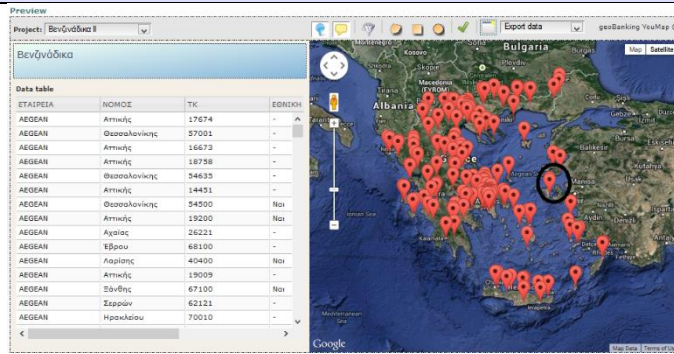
Preview

Project: Βενζινάδικα ΙΙ

Export data

geoBanking YouMap

Βενζινάδικα

Data table

| ΕΤΑΙΡΕΙΑ | ΝΟΜΟΣ | ΤΚ | ΕΘΝΙΚΗ |
|---|---|---|---|
| AEGEAN | Αττικής | 17674 | - |
| AEGEAN | Θεσσαλονίκης | 57001 | - |
| AEGEAN | Αττικής | 16673 | - |
| AEGEAN | Αττικής | 18758 | - |
| AEGEAN | Θεσσαλονίκης | 54635 | - |
| AEGEAN | Αττικής | 14451 | - |
| AEGEAN | Θεσσαλονίκης | 54500 | Ναι |
| AEGEAN | Αττικής | 19200 | Ναι |
| AEGEAN | Αχαΐας | 26221 | - |
| AEGEAN | Έβρου | 68100 | - |
| AEGEAN | Λαρίσης | 40400 | Ναι |
| AEGEAN | Αττικής | 19009 | - |
| AEGEAN | Ξάνθης | 67100 | Ναι |
| AEGEAN | Σερρών | 62121 | - |
| AEGEAN | Ηρακλείου | 70010 | - |

Map Satellite

Bulgaria

Macedonia (FYROM)

Albania

Greece

Aegean Sea

Google

Map Data Terms of Use